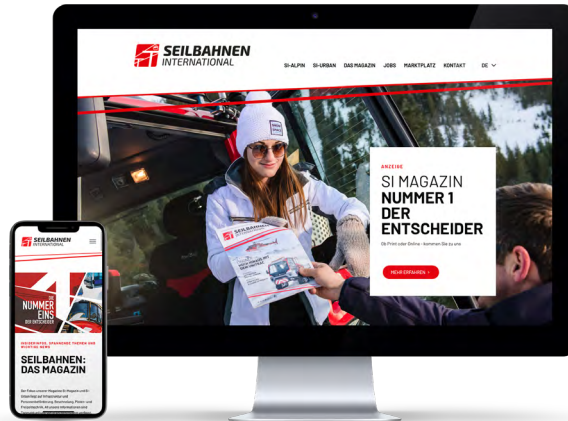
SEILBAHNEN INTERNATIONAL

SI-ALPIN SI-URBAN DAS MAGAZIN JOBS MARKTPLATZ KONTAKT DE

ANZEIGE

SI MAGAZIN
NUMMER 1
DER
ENTSCHEIDER

Ob Print oder Online - kommen Sie zu uns

MEHR ERFAHREN >

SEILBAHNEN INTERNATIONAL

NUMMER EINS DER ENTSCHEIDER

SEILBAHNEN:
DAS MAGAZIN

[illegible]